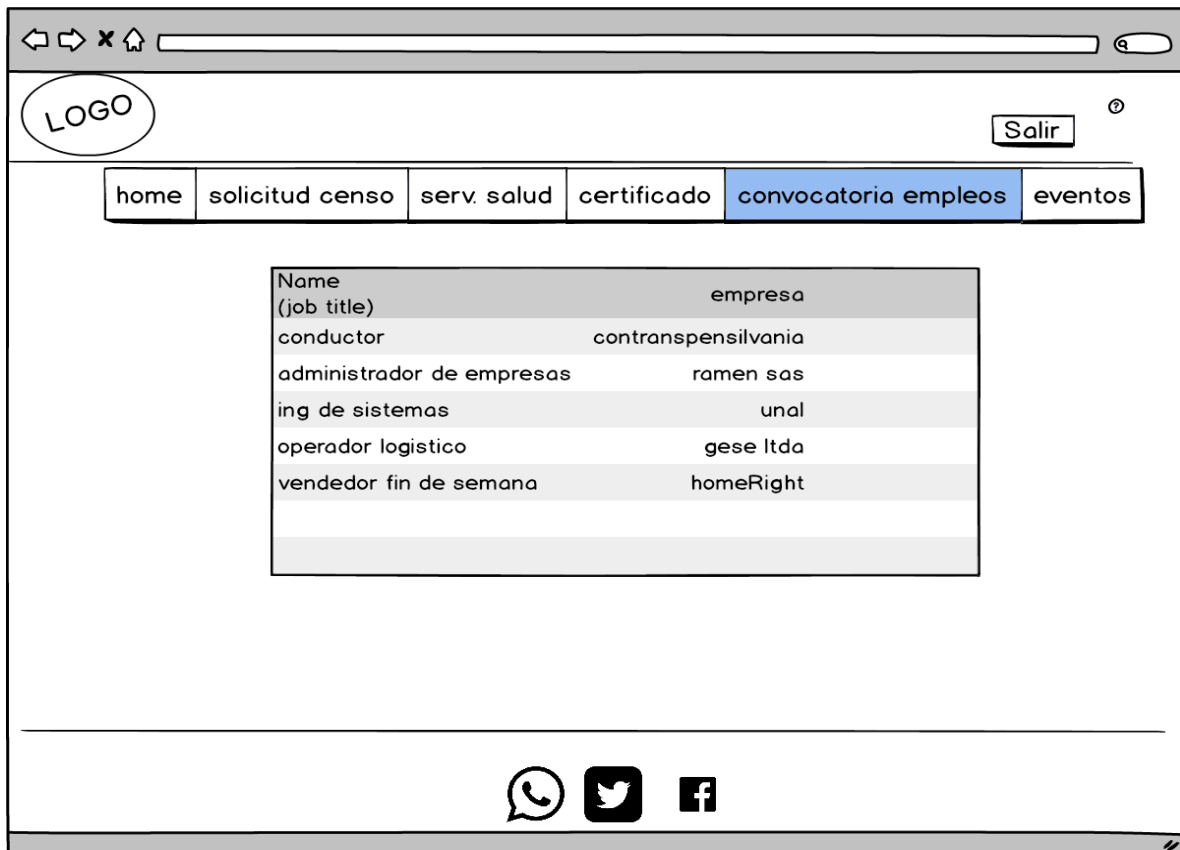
LOGO

Salir

home | solicitud censo | serv. salud | certificado | convocatoria empleos | eventos

| Name (job title) | empresa |
|---|---|
| conductor | contranspensilvania |
| administrador de empresas | ramen sas |
| ing de sistemas | unal |
| operador logistico | gese ltda |
| vendedor fin de semana | homeRight |
| | |
| | |